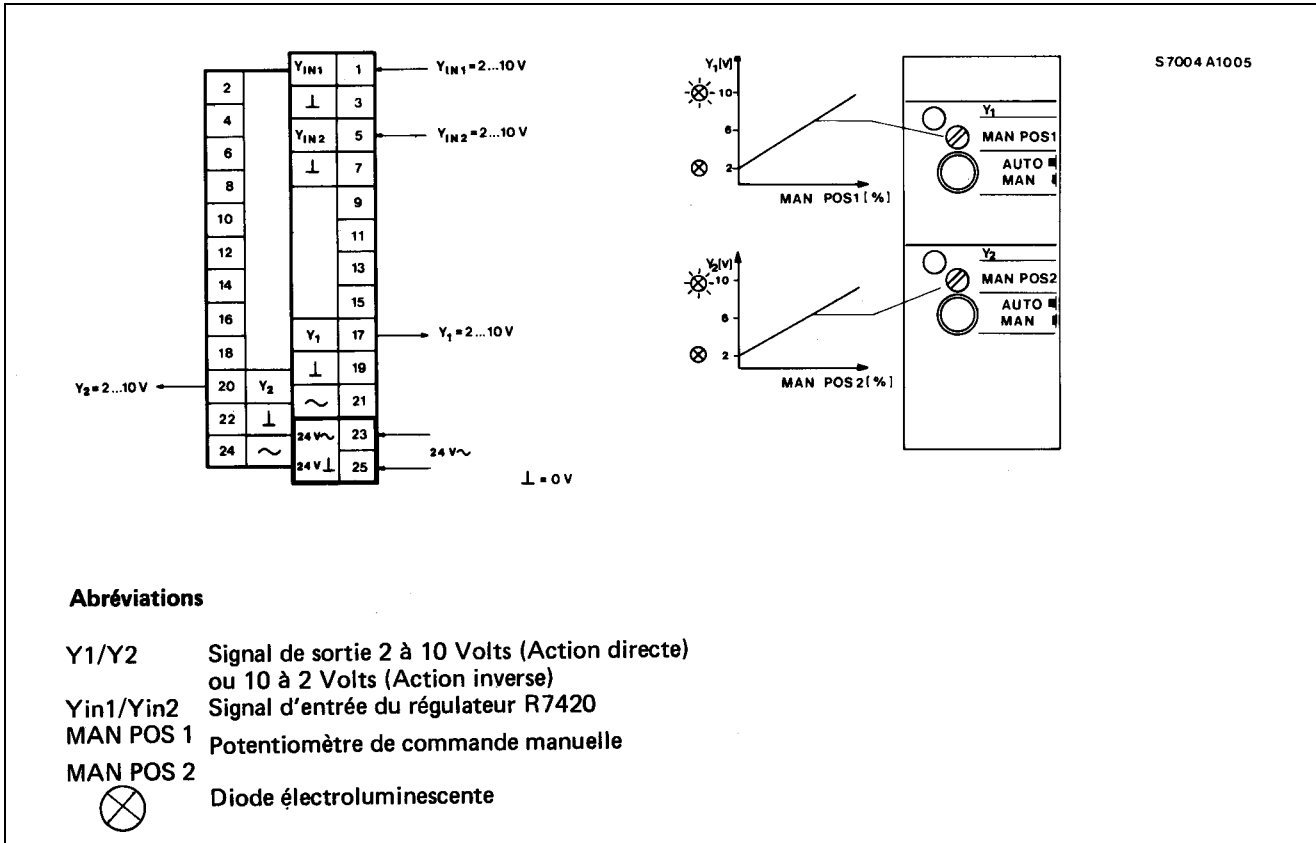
S7004 A1005

| 2 | | $Y_{IN1}$ | 1 |
|---|---|---|---|
| | | ⊥ | 3 |
| 4 | | $Y_{IN2}$ | 5 |
| 6 | | ⊥ | 7 |
| 8 | | | 9 |
| 10 | | | 11 |
| 12 | | | 13 |
| 14 | | | 15 |
| 16 | | $Y_1$ | 17 |
| 18 | | ⊥ | 19 |
| 20 | $Y_2$ | ~ | 21 |
| 22 | ⊥ | 24 V~ | 23 |
| 24 | ~ | 24 V⊥ | 25 |

$Y_{IN1}$ = 2...10 V
$Y_{IN2}$ = 2...10 V
$Y_1$ = 2...10 V
$Y_2$ = 2...10 V
24 V~
⊥ = 0 V

$Y_1$[V]
10
6
2
MAN POS1 [%]

$Y_2$[V]
10
6
2
MAN POS2 [%]

$Y_1$
MAN POS1
AUTO
MAN

$Y_2$
MAN POS2
AUTO
MAN

Abréviations

Y1/Y2 Signal de sortie 2 à 10 Volts (Action directe) ou 10 à 2 Volts (Action inverse)
Yin1/Yin2 Signal d'entrée du régulateur R7420
MAN POS 1
MAN POS 2 Potentiomètre de commande manuelle
⊗ Diode électroluminescente